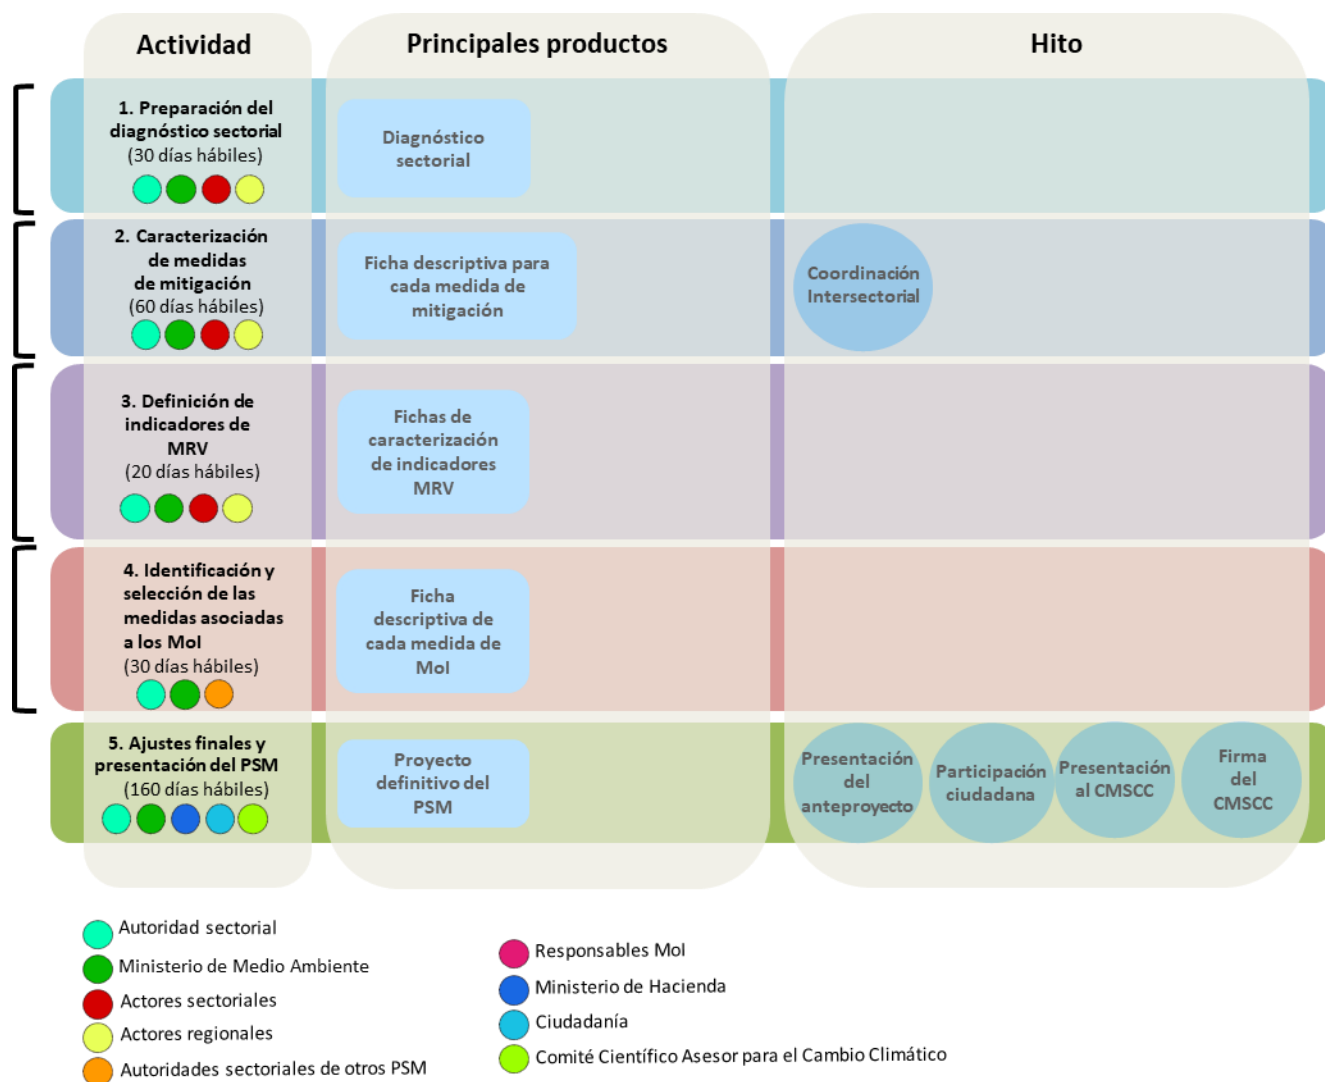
Actividad

Principales productos

Hito

1. Preparación del diagnóstico sectorial (30 días hábiles)

Diagnóstico sectorial

2. Caracterización de medidas de mitigación (60 días hábiles)

Ficha descriptiva para cada medida de mitigación

Coordinación Intersectorial

3. Definición de indicadores de MRV (20 días hábiles)

Fichas de caracterización de indicadores MRV

4. Identificación y selección de las medidas asociadas a los MoI (30 días hábiles)

Ficha descriptiva de cada medida de MoI

5. Ajustes finales y presentación del PSM (160 días hábiles)

Proyecto definitivo del PSM

Presentación del anteproyecto

Participación ciudadana

Presentación al CMSCC

Firma del CMSCC

Autoridad sectorial

Ministerio de Medio Ambiente

Actores sectoriales

Actores regionales

Autoridades sectoriales de otros PSM

Responsables MoI

Ministerio de Hacienda

Ciudadanía

Comité Científico Asesor para el Cambio Climático